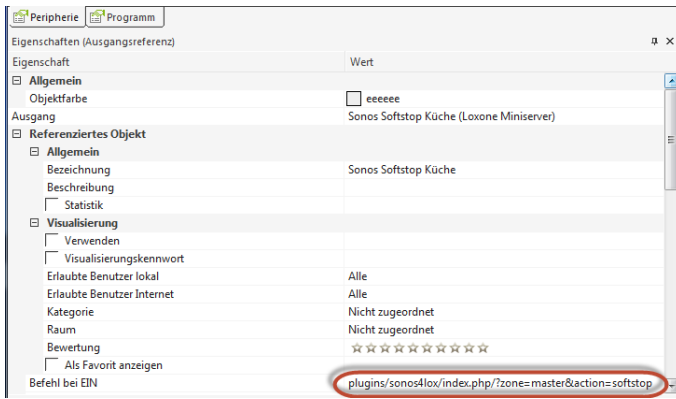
Peripherie | Programm

Eigenschaften (Ausgangsreferenz)

| Eigenschaft | Wert |
|---|---|
| ⊟ Allgemein | |
| Objektfarbe | eeeeee |
| Ausgang | Sonos Softstop Küche (Loxone Miniserver) |
| ⊟ Referenziertes Objekt | |
| ⊟ Allgemein | |
| Bezeichnung | Sonos Softstop Küche |
| Beschreibung | |
| Statistik | |
| ⊟ Visualisierung | |
| Verwenden | |
| Visualisierungskennwort | |
| Erlaubte Benutzer lokal | Alle |
| Erlaubte Benutzer Internet | Alle |
| Kategorie | Nicht zugeordnet |
| Raum | Nicht zugeordnet |
| Bewertung | ☆☆☆☆☆☆☆☆☆☆ |
| Als Favorit anzeigen | |
| Befehl bei EIN | plugins/sonos4lox/index.php/?zone=master&action=softstop |